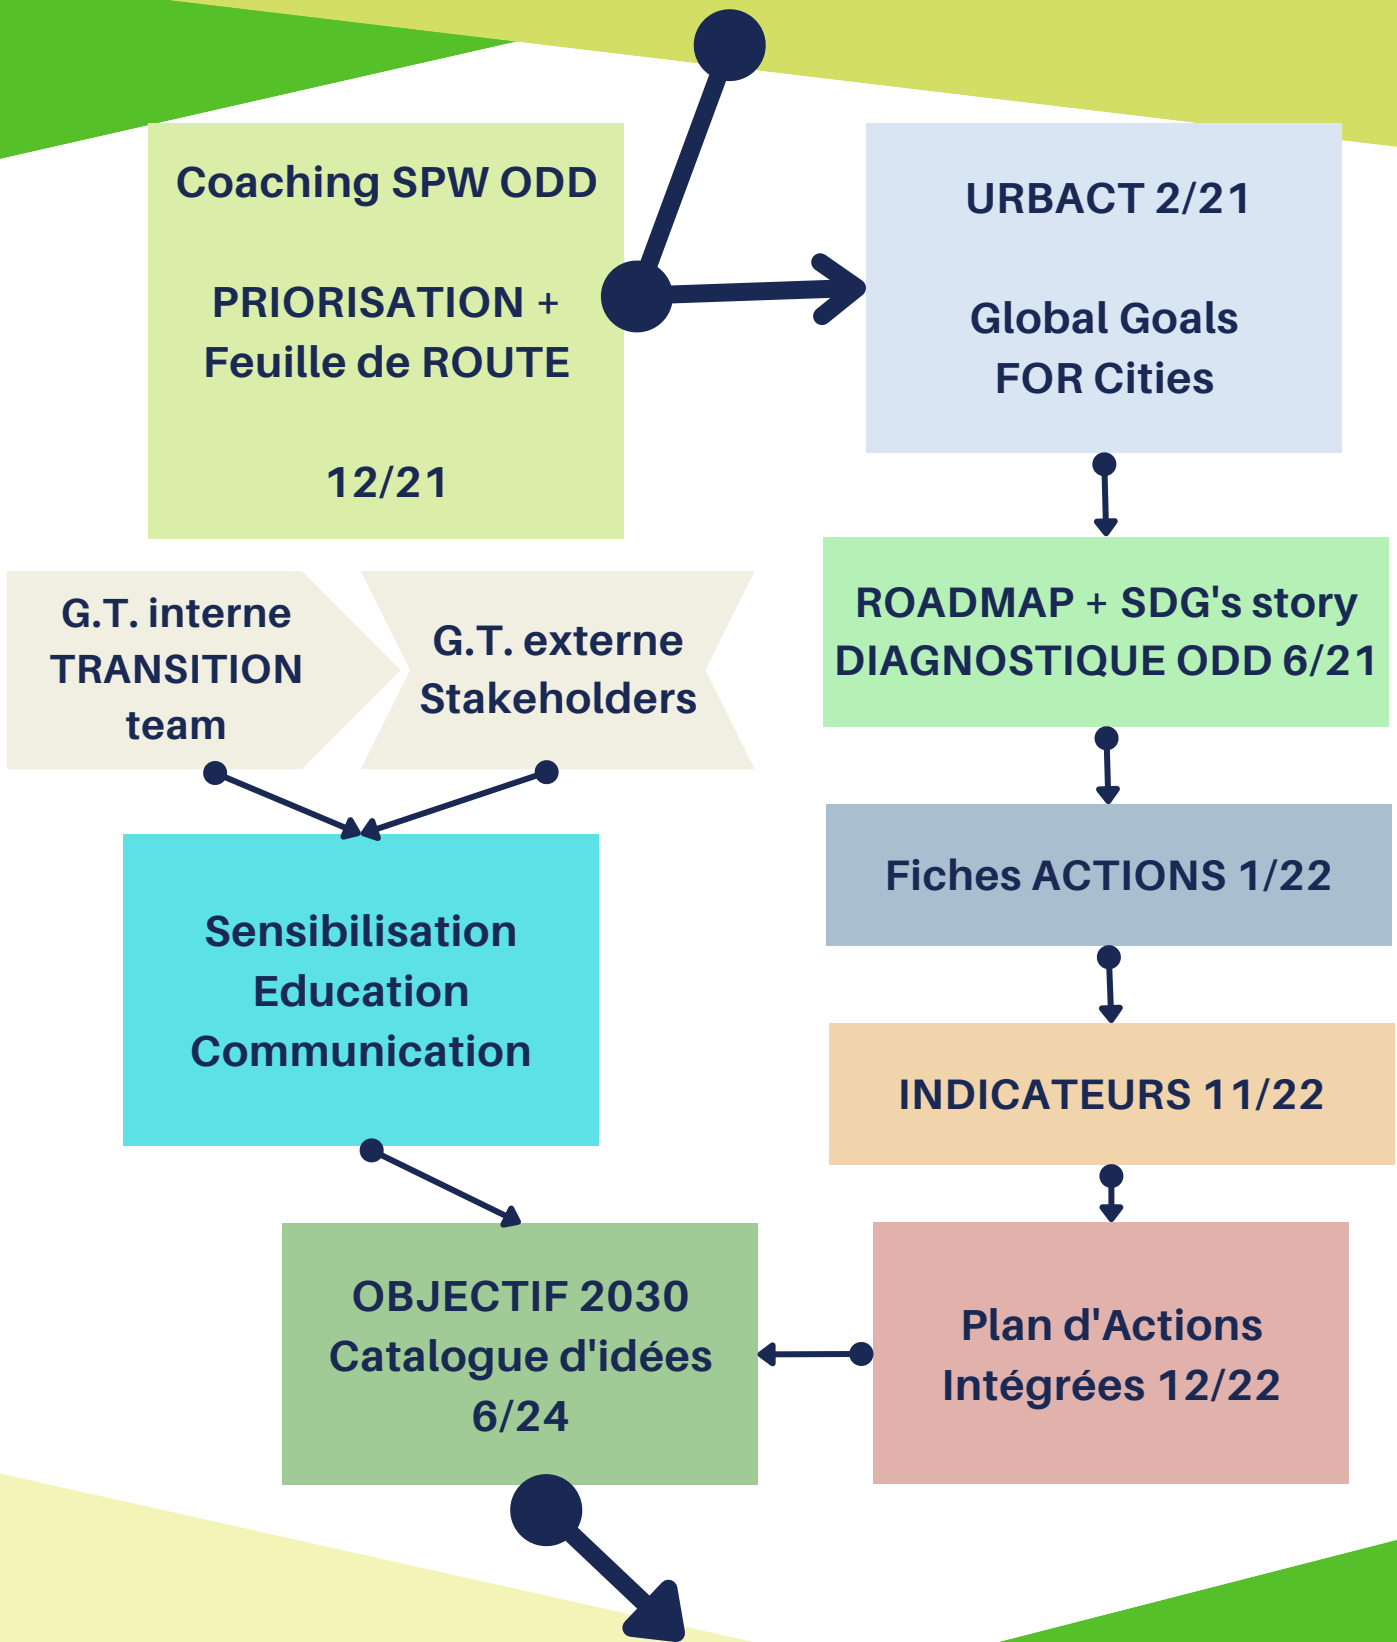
Coaching SPW ODD

PRIORISATION + Feuille de ROUTE

12/21

URBACT 2/21

Global Goals FOR Cities

ROADMAP + SDG's story DIAGNOSTIQUE ODD 6/21

G.T. interne TRANSITION team

G.T. externe Stakeholders

Fiches ACTIONS 1/22

Sensibilisation Education Communication

INDICATEURS 11/22

OBJECTIF 2030 Catalogue d'idées 6/24

Plan d'Actions Intégrées 12/22